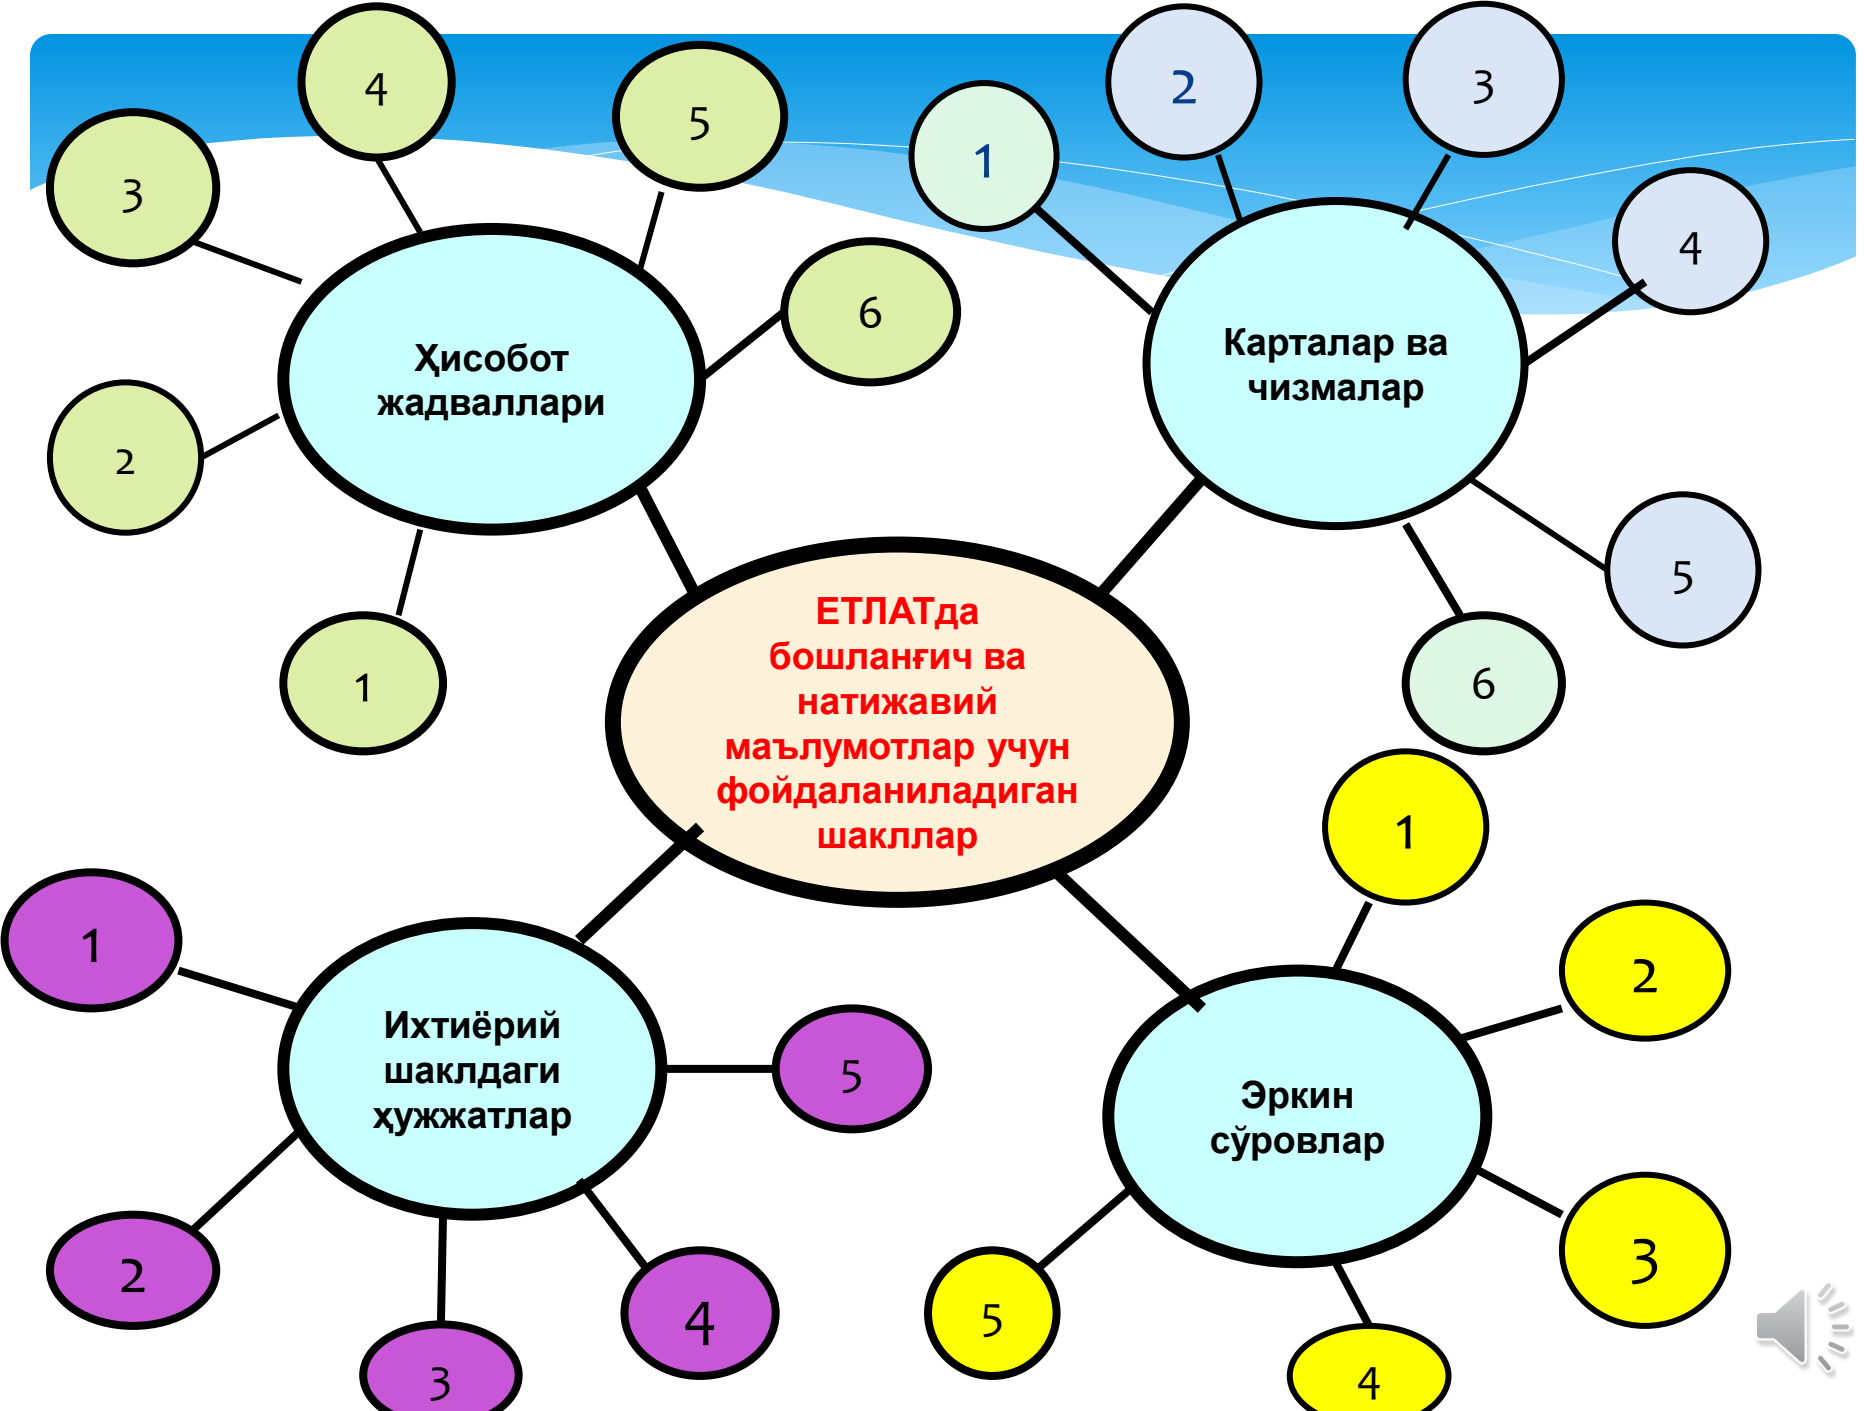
ЕТЛАТда бошланғич ва натижавий маълумотлар учун фойдаланиладиган шакллар

Ҳисобот жадваллари

1

2

3

4

5

6

Карталар ва чизмалар

1

2

3

4

5

6

Ихтиёрий шаклдаги ҳужжатлар

1

2

3

4

5

Эркин сўровлар

1

2

3

4

5